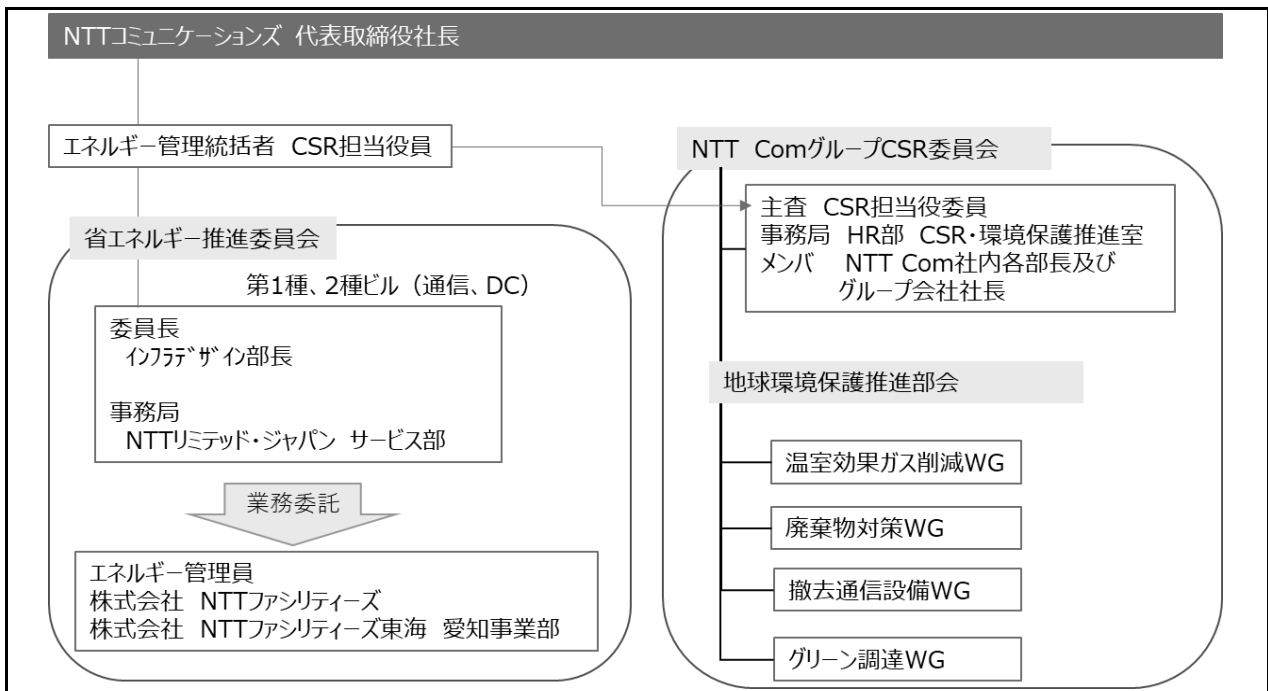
NTTコミュニケーションズ 代表取締役社長

エネルギー管理統括者 CSR担当役員

省エネルギー推進委員会

第1種、2種ビル（通信、DC）

委員長
インフラデザイン部長

事務局
NTTリミテッド・ジャパン サービス部

業務委託

エネルギー管理員
株式会社 NTTファシリティーズ
株式会社 NTTファシリティーズ東海 愛知事業部

NTT Comグループ CSR委員会

主査 CSR担当役委員
事務局 HR部 CSR・環境保護推進室
メンバ NTT Com社内各部長及び グループ会社社長

地球環境保護推進部会

温室効果ガス削減WG

廃棄物対策WG

撤去通信設備WG

グリーン調達WG